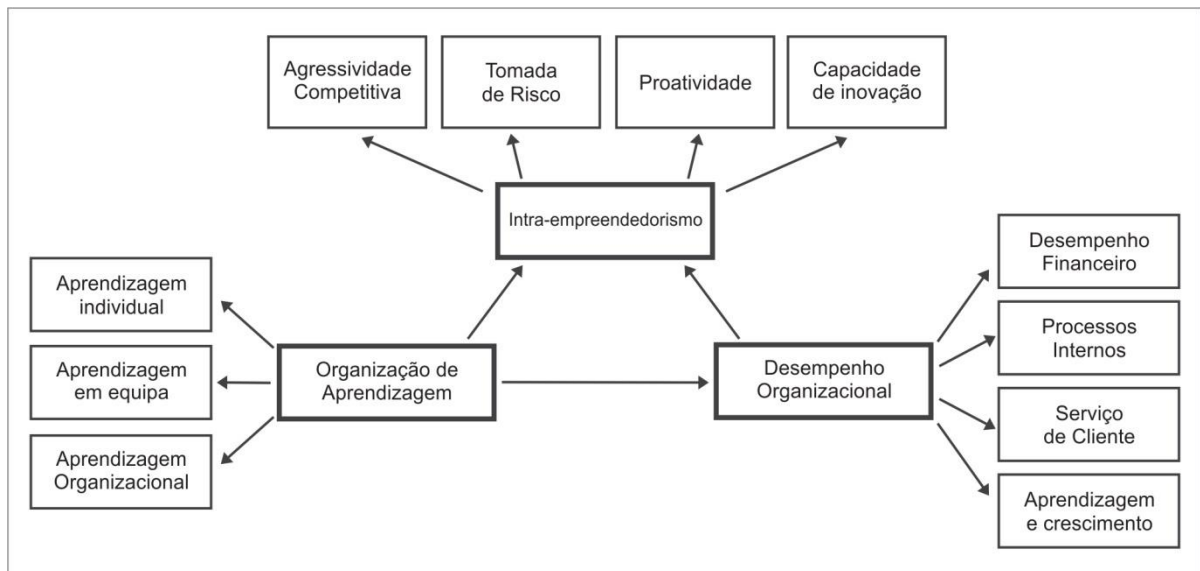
Agressividade Competitiva

Tomada de Risco

Proatividade

Capacidade de inovação

Intra-empreendedorismo

Aprendizagem individual

Aprendizagem em equipa

Aprendizagem Organizacional

Organização de Aprendizagem

Desempenho Organizacional

Desempenho Financeiro

Processos Internos

Serviço de Cliente

Aprendizagem e crescimento